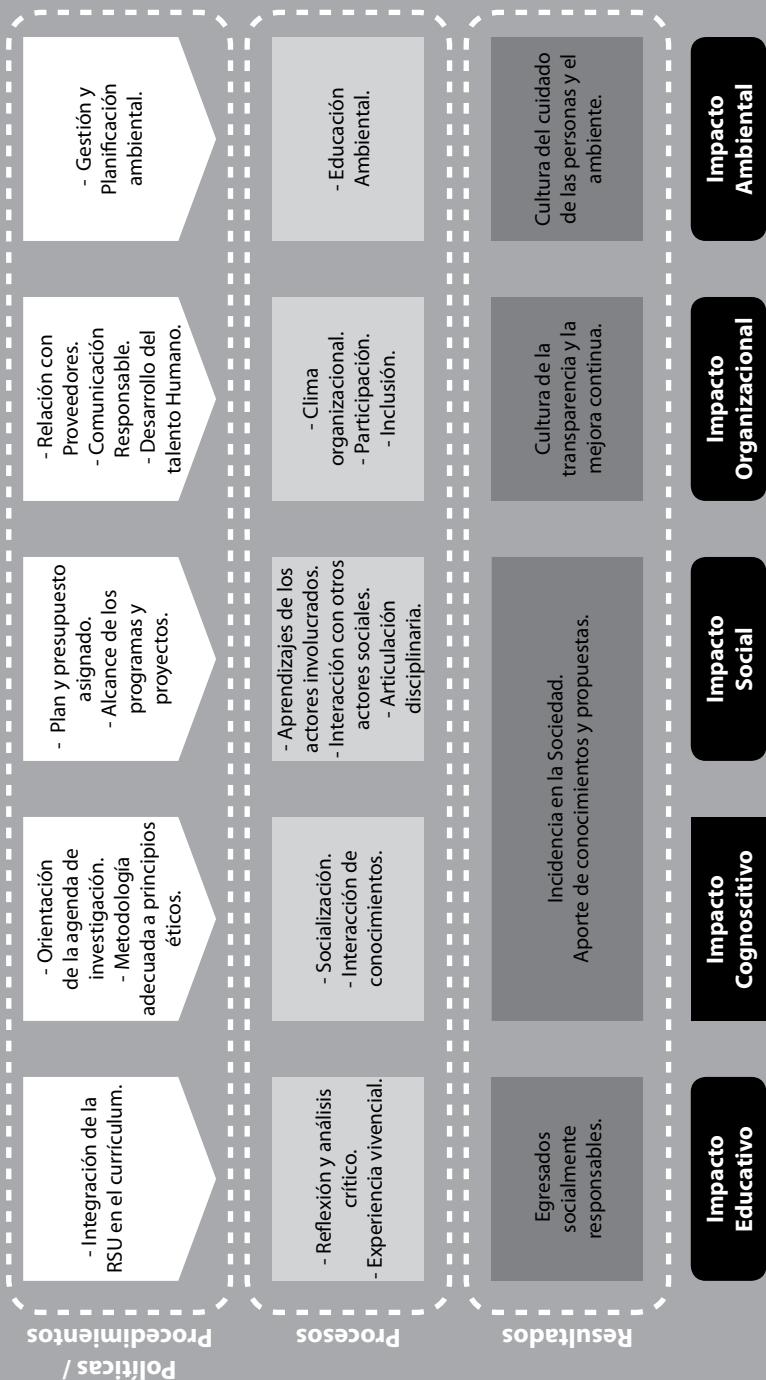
Políticas / Procedimientos

Procesos

Resultados

Impacto Educativo

Impacto Cognoscitivo

Impacto Social

Impacto Organizacional

Impacto Ambiental

- Integración de la RSU en el currículum.

- Orientación de la agenda de investigación.
- Metodología adecuada a principios éticos.

- Plan y presupuesto asignado.
- Alcance de los programas y proyectos.

- Relación con Proveedores.
- Comunicación Responsable.
- Desarrollo del talento Humano.

- Gestión y Planificación ambiental.

- Reflexión y análisis crítico.
- Experiencia vivencial.

- Socialización.
- Interacción de conocimientos.

- Aprendizajes de los actores involucrados.
- Interacción con otros actores sociales.
- Articulación disciplinaria.

- Clima organizacional.
- Participación.
- Inclusión.

- Educación Ambiental.

Egresados socialmente responsables.

Incidencia en la Sociedad.
Aporte de conocimientos y propuestas.

Cultura de la transparencia y la mejora continua.

Cultura del cuidado de las personas y el ambiente.